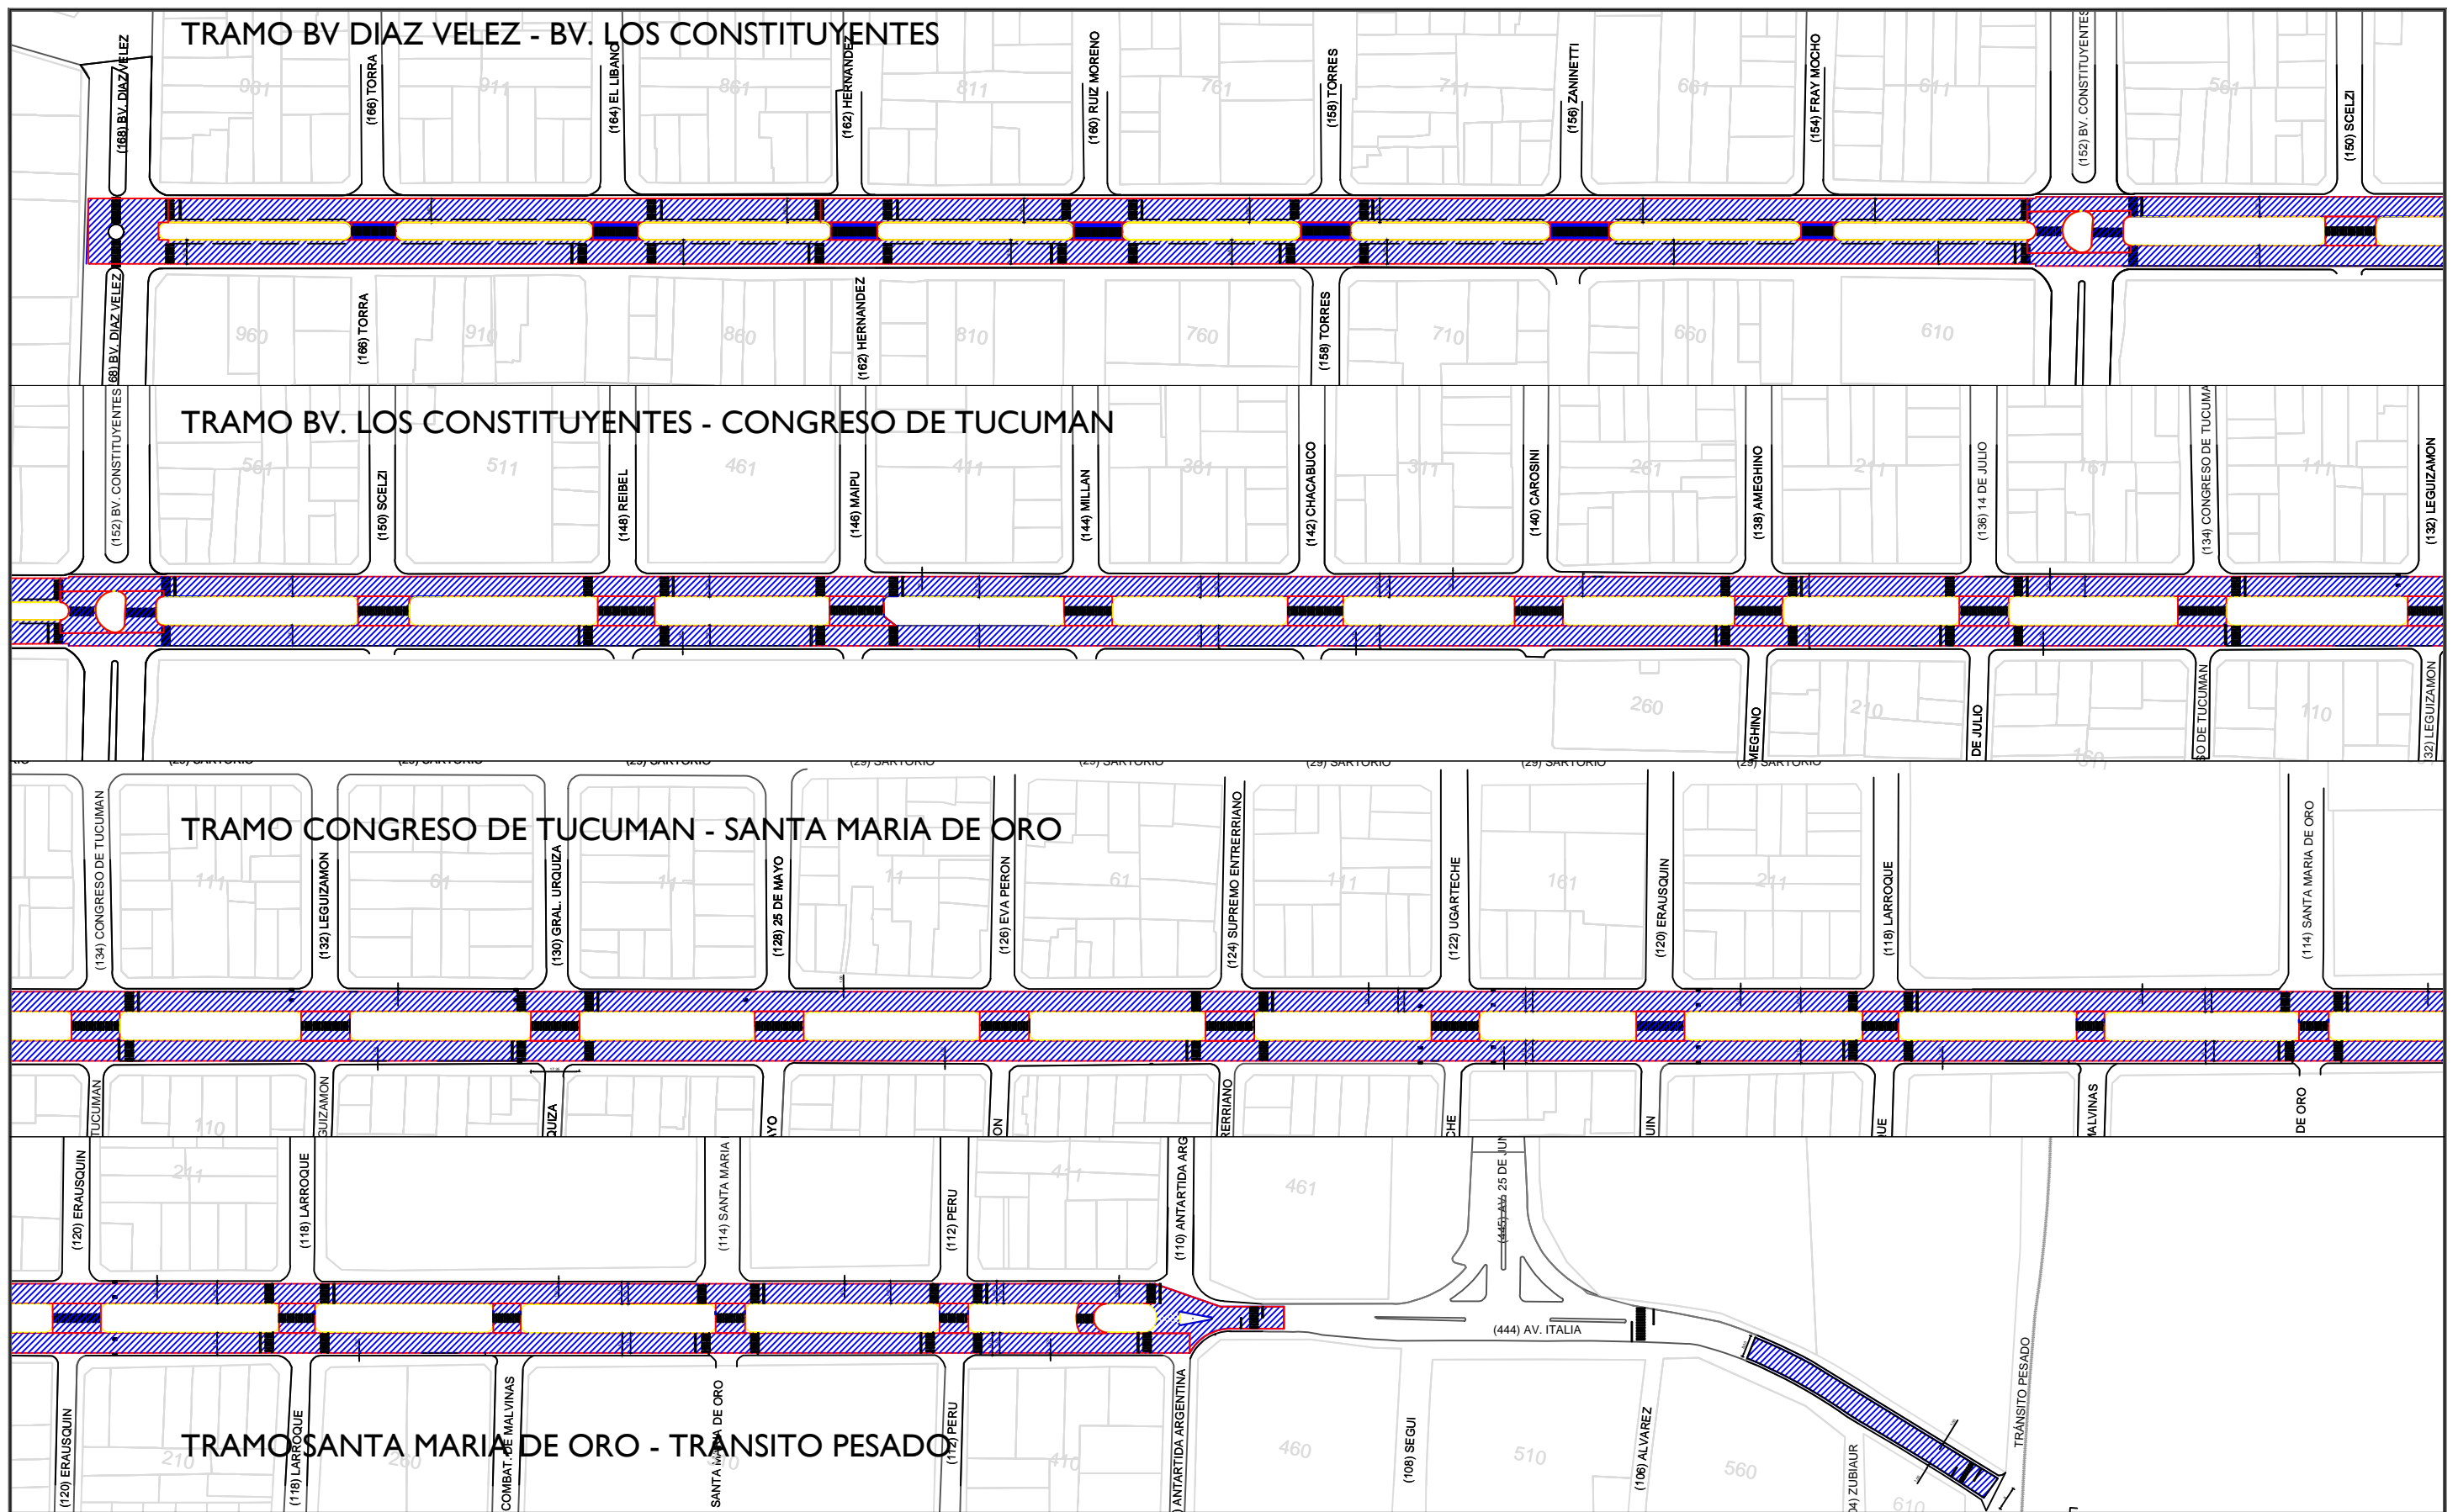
TRAMO BV DIAZ VELEZ - BV. LOS CONSTITUYENTES

(168) BV. DIAZ VELEZ
961
(166) TORRA
911
(164) EL LIBANO
861
(162) HERNANDEZ
811
(160) RUIZ MORENO
761
(158) TORRES
711
(156) ZANINETTI
661
(154) FRAY MOCHO
611
(152) BV. CONSTITUYENTES
561
(150) SCELZI

(168) BV. DIAZ VELEZ
960
(166) TORRA
910
860
(162) HERNANDEZ
810
760
(158) TORRES
710
660
610

TRAMO BV. LOS CONSTITUYENTES - CONGRESO DE TUCUMAN

(152) BV. CONSTITUYENTES
561
(150) SCELZI
511
(148) REIBEL
461
(146) MAIPU
411
(144) MILLAN
361
(142) CHACABUCO
311
(140) CAROSINI
261
(138) AMEGHINO
211
(136) 14 DE JULIO
161
(134) CONGRESO DE TUCUMAN
111
(132) LEGUIZAMON

260
MEGHINO
210
DE JULIO
O DE TUCUMAN
110
32) LEGUIZAMON

TRAMO CONGRESO DE TUCUMAN - SANTA MARIA DE ORO

(134) CONGRESO DE TUCUMAN
111
(132) LEGUIZAMON
61
(130) GRAL. URQUIZA
11
(128) 25 DE MAYO
11
(126) EVA PERON
61
(124) SUPREMO ENTRERRIANO
111
(122) UGARTECHE
161
(120) ERAUSQUIN
211
(118) LARROQUE
(114) SANTA MARIA DE ORO

TUCUMAN
110
UIZAMON
QUIZA
MAYO
ON
RRIANO
CHE
UIN
UE
MALVINAS
DE ORO

(120) ERAUSQUIN
211
(118) LARROQUE
(114) SANTA MARIA
(112) PERU
411
(110) ANTARTIDA ARG
461
(445) AV. 25 DE JU
(444) AV. ITALIA

TRAMO SANTA MARIA DE ORO - TRANSITO PESADO

(120) ERAUSQUIN
210
(118) LARROQUE
260
COMBAT. DE MALVINAS
SANTA MARIA DE ORO
(112) PERU
410
ANTARTIDA ARGENTINA
460
(108) SEGUI
510
(106) ALVAREZ
560
4) ZUBIAUR
610
TRANSITO PESADO